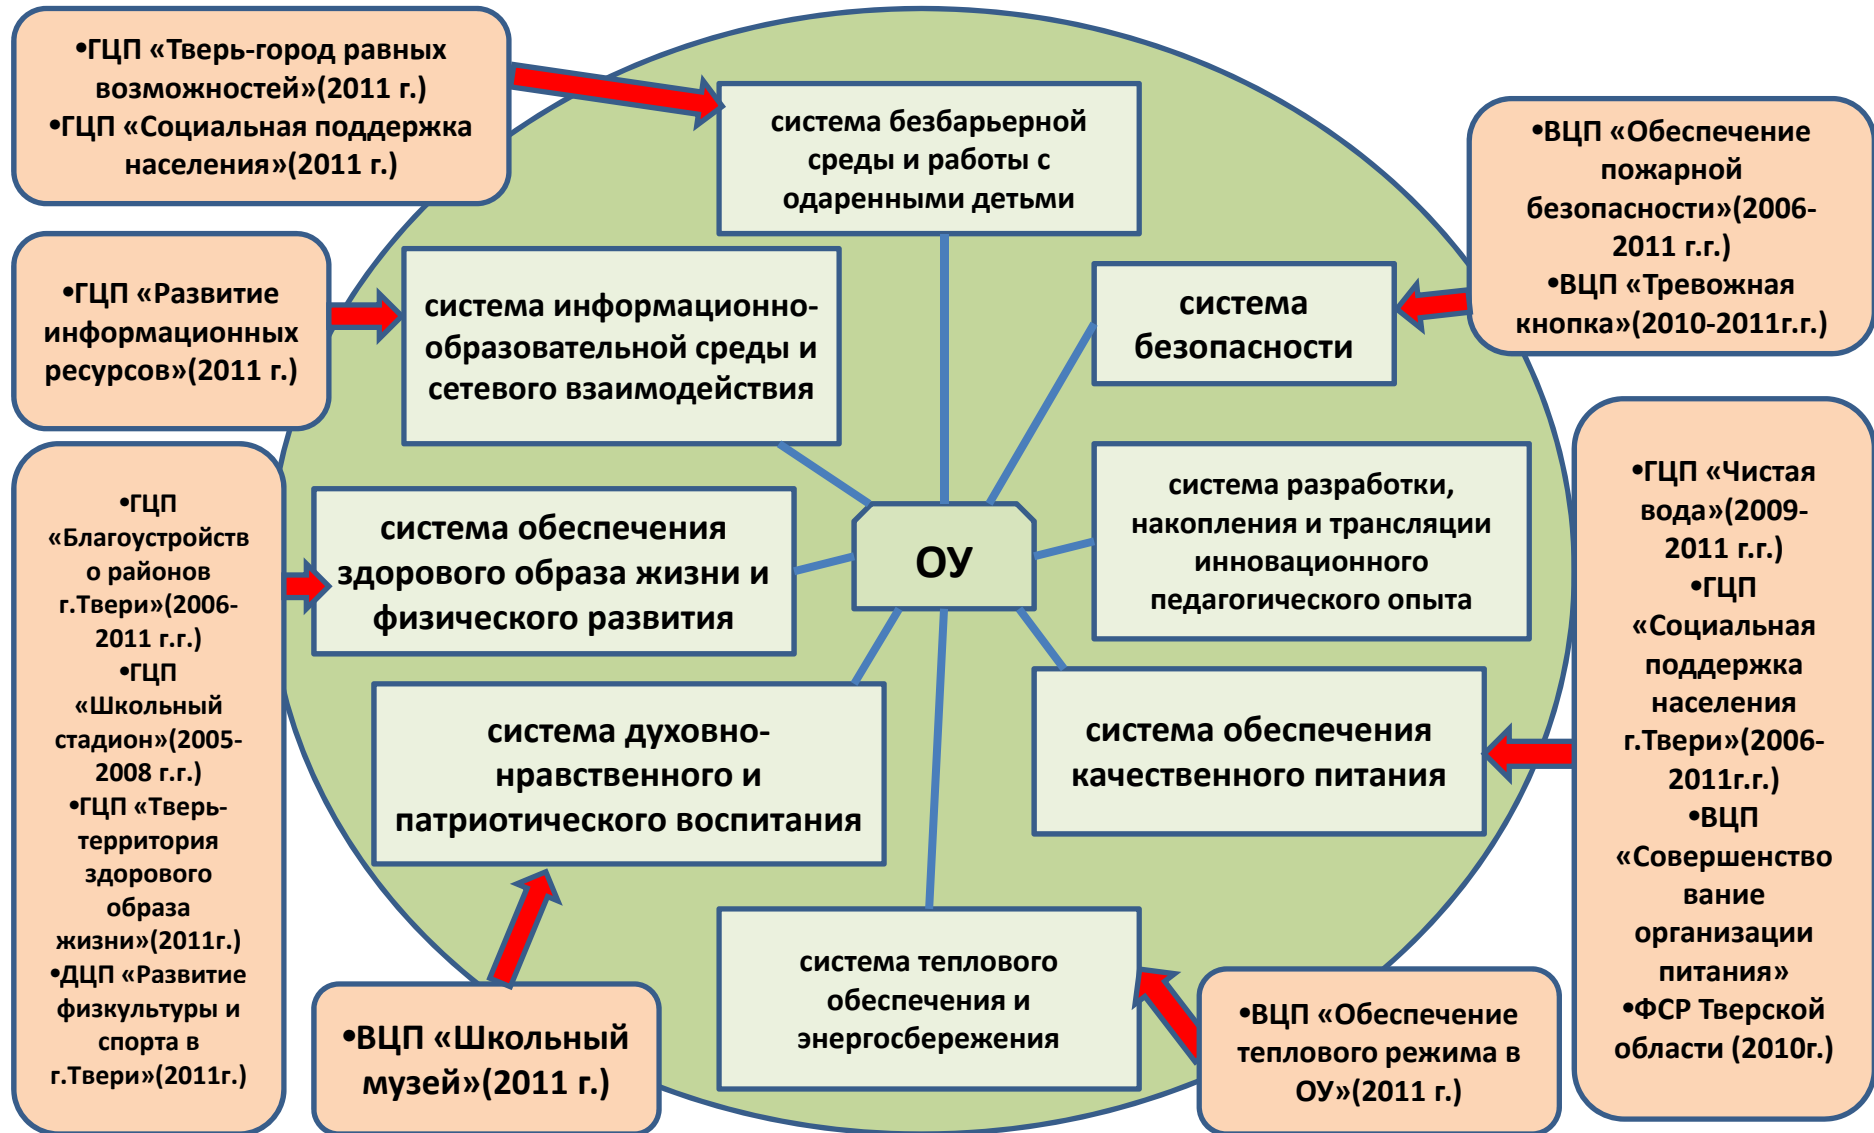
•ГЦП «Тверь-город равных возможностей»(2011 г.)
•ГЦП «Социальная поддержка населения»(2011 г.)

система безбарьерной среды и работы с одаренными детьми

•ВЦП «Обеспечение пожарной безопасности»(2006-2011 г.г.)
•ВЦП «Тревожная кнопка»(2010-2011г.г.)

•ГЦП «Развитие информационных ресурсов»(2011 г.)

система информационно-образовательной среды и сетевого взаимодействия

система безопасности

•ГЦП «Благоустройство районов г.Твери»(2006-2011 г.г.)
•ГЦП «Школьный стадион»(2005-2008 г.г.)
•ГЦП «Тверь-территория здорового образа жизни»(2011г.)
•ДЦП «Развитие физкультуры и спорта в г.Твери»(2011г.)

система обеспечения здорового образа жизни и физического развития

ОУ

система разработки, накопления и трансляции инновационного педагогического опыта

•ГЦП «Чистая вода»(2009-2011 г.г.)
•ГЦП «Социальная поддержка населения г.Твери»(2006-2011г.г.)
•ВЦП «Совершенствование организации питания»
•ФСР Тверской области (2010г.)

система духовно-нравственного и патриотического воспитания

система обеспечения качественного питания

система теплового обеспечения и энергосбережения

•ВЦП «Школьный музей»(2011 г.)

•ВЦП «Обеспечение теплового режима в ОУ»(2011 г.)